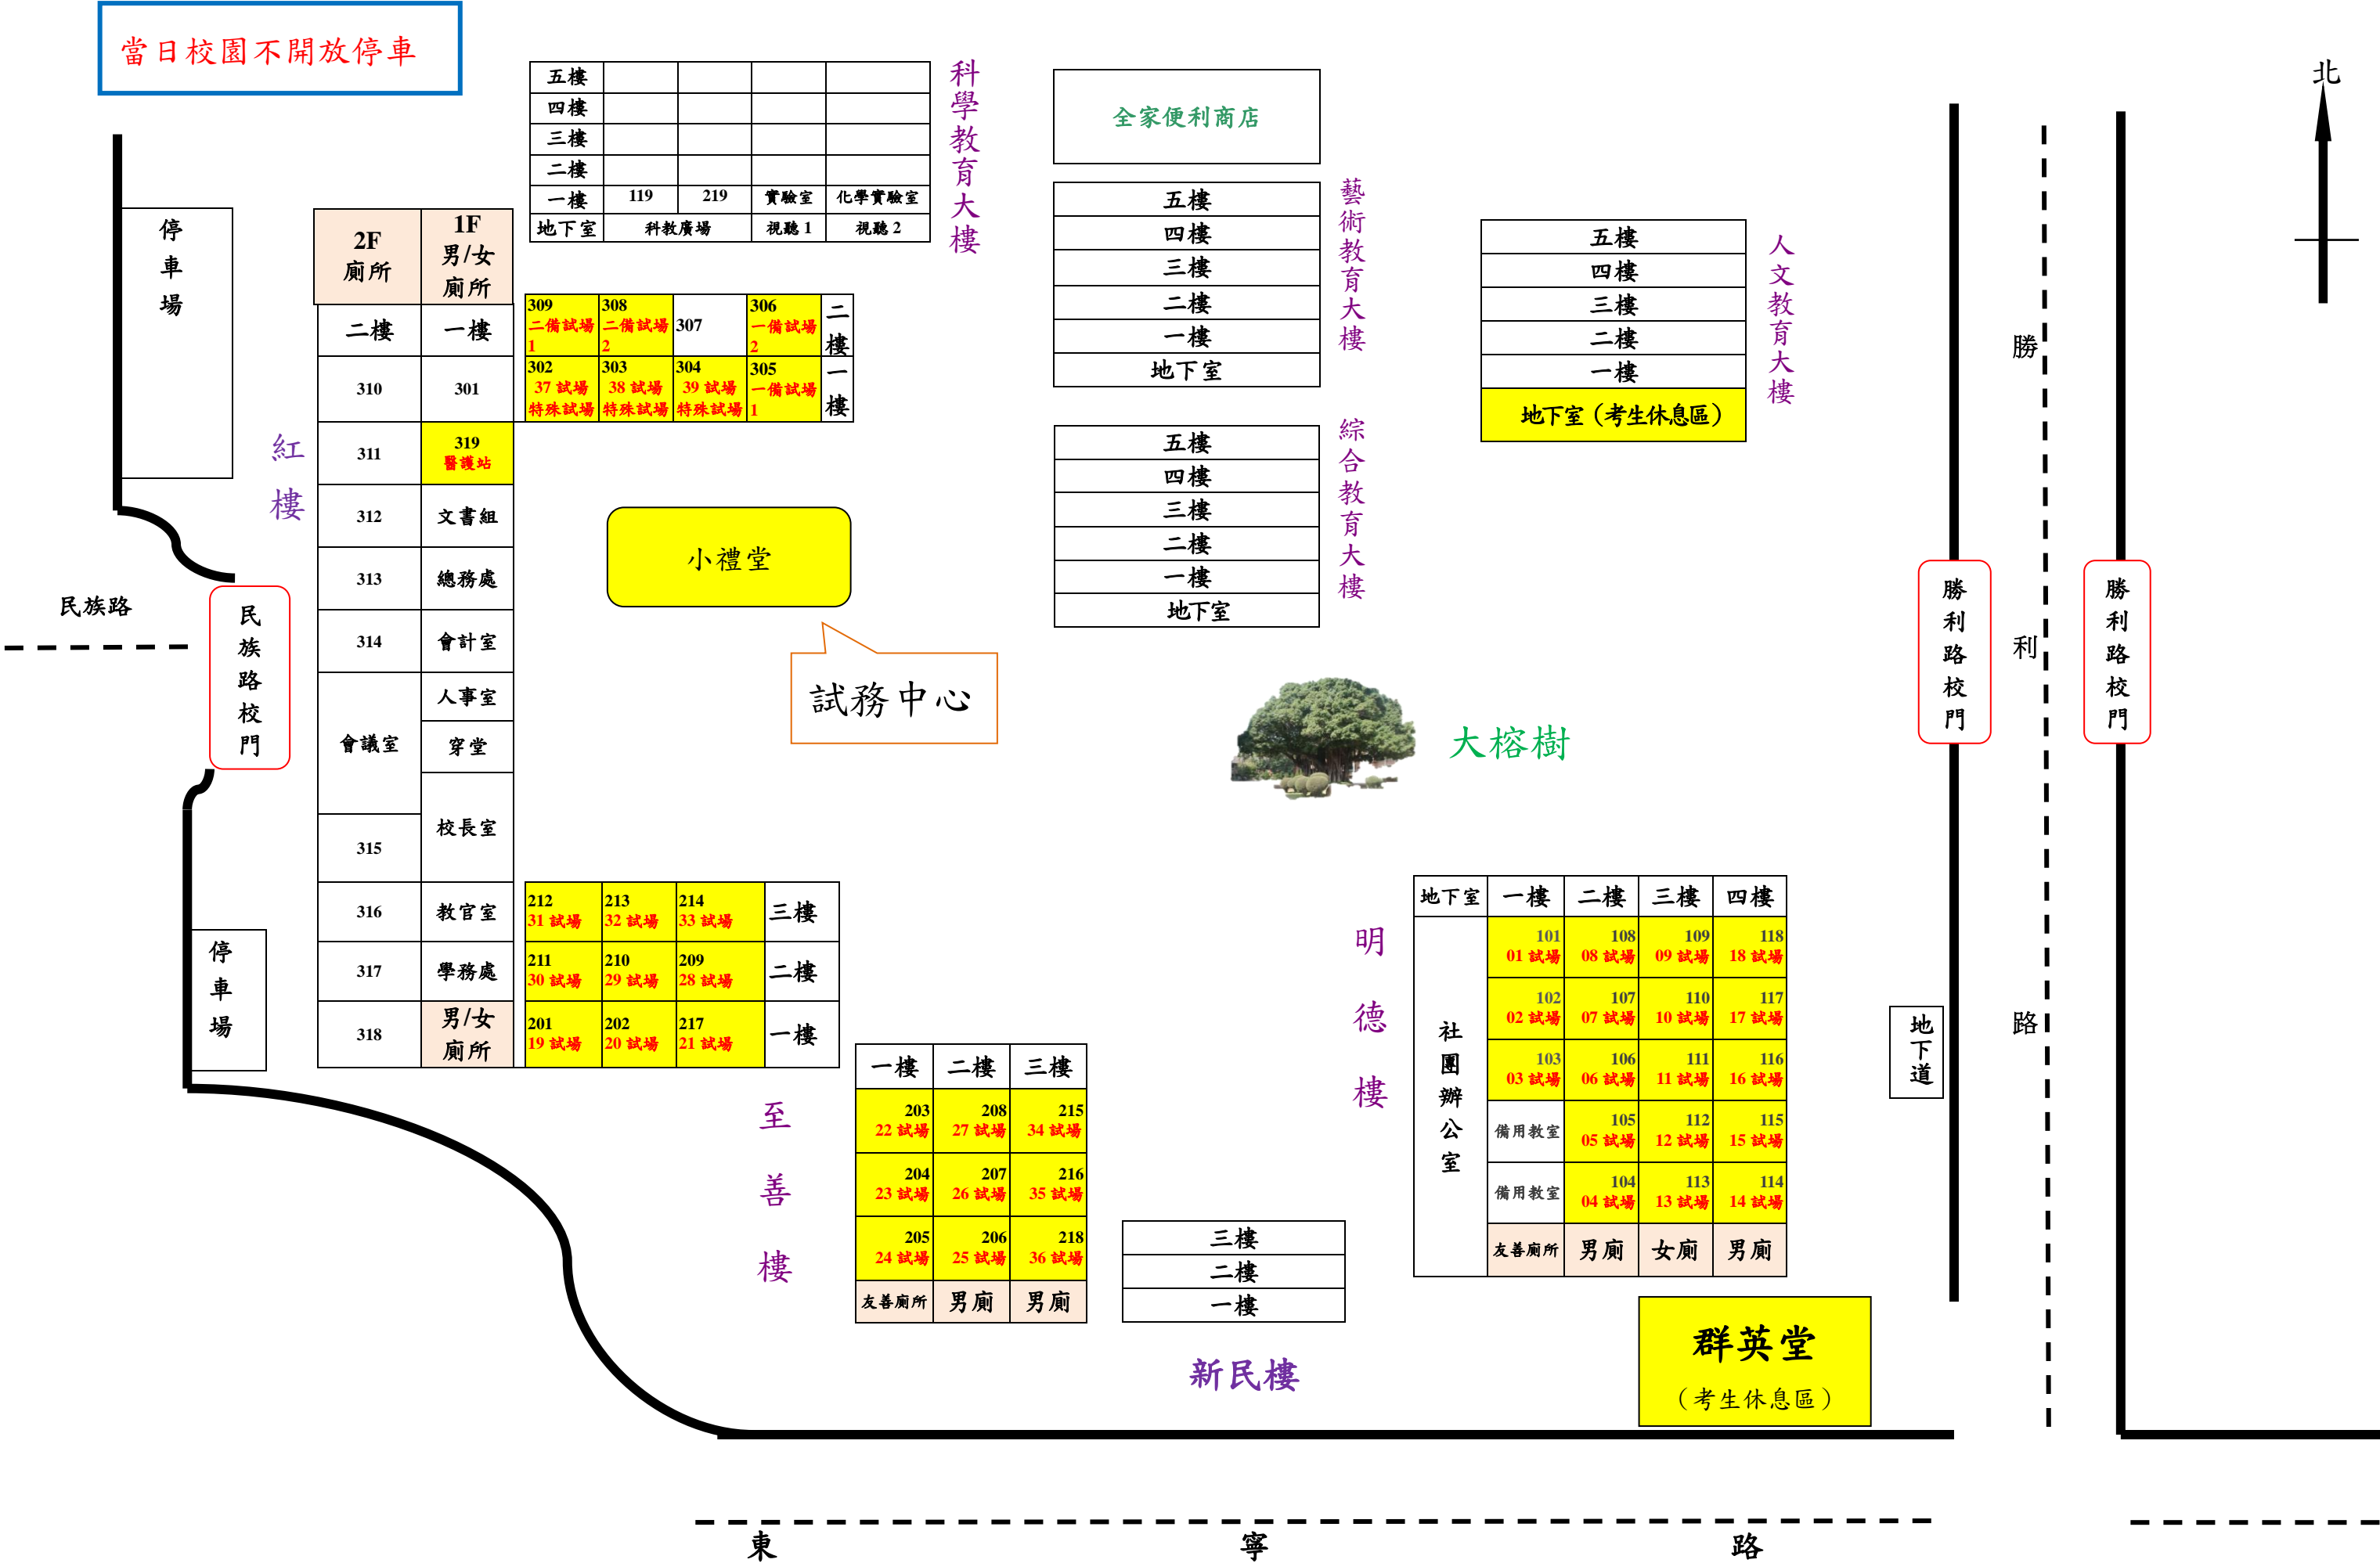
當日校園不開放停車

| 五樓 | | | | |
|---|---|---|---|---|
| 四樓 | | | | |
| 三樓 | | | | |
| 二樓 | | | | |
| 一樓 | 119 | 219 | 實驗室 | 化學實驗室 |
| 地下室 | 科教廣場 | | 視聽 1 | 視聽 2 |

科學教育大樓

全家便利商店

| 五樓 |
|---|
| 四樓 |
| 三樓 |
| 二樓 |
| 一樓 |
| 地下室 |

藝術教育大樓

| 五樓 |
|---|
| 四樓 |
| 三樓 |
| 二樓 |
| 一樓 |
| 地下室 |

綜合教育大樓

| 五樓 |
|---|
| 四樓 |
| 三樓 |
| 二樓 |
| 一樓 |
| 地下室（考生休息區） |

人文教育大樓

北

停車場

| 2F 廁所 | 1F 男/女廁所 |
|---|---|
| 二樓 | 一樓 |
| 310 | 301 |
| 311 | 319 醫護站 |
| 312 | 文書組 |
| 313 | 總務處 |
| 314 | 會計室 |
| 會議室 | 人事室 |
| | 穿堂 |
| 315 | 校長室 |
| 316 | 教官室 |
| 317 | 學務處 |
| 318 | 男/女廁所 |

紅樓

| 309 二備試場 1 | 308 二備試場 2 | 307 | 306 一備試場 2 | 二樓 |
|---|---|---|---|---|
| 302 37 試場 特殊試場 | 303 38 試場 特殊試場 | 304 39 試場 特殊試場 | 305 一備試場 1 | 一樓 |

小禮堂

試務中心

大榕樹

民族路

民族路校門

勝利路校門

勝利路

勝利路校門

停車場

| 212 31 試場 | 213 32 試場 | 214 33 試場 | 三樓 |
|---|---|---|---|
| 211 30 試場 | 210 29 試場 | 209 28 試場 | 二樓 |
| 201 19 試場 | 202 20 試場 | 217 21 試場 | 一樓 |

| 一樓 | 二樓 | 三樓 |
|---|---|---|
| 203 22 試場 | 208 27 試場 | 215 34 試場 |
| 204 23 試場 | 207 26 試場 | 216 35 試場 |
| 205 24 試場 | 206 25 試場 | 218 36 試場 |
| 友善廁所 | 男廁 | 男廁 |

至善樓

| 三樓 |
|---|
| 二樓 |
| 一樓 |

新民樓

明德樓

| 地下室 | 一樓 | 二樓 | 三樓 | 四樓 |
|---|---|---|---|---|
| 社團辦公室 | 101 01 試場 | 108 08 試場 | 109 09 試場 | 118 18 試場 |
| | 102 02 試場 | 107 07 試場 | 110 10 試場 | 117 17 試場 |
| | 103 03 試場 | 106 06 試場 | 111 11 試場 | 116 16 試場 |
| | 備用教室 | 105 05 試場 | 112 12 試場 | 115 15 試場 |
| | 備用教室 | 104 04 試場 | 113 13 試場 | 114 14 試場 |
| | 友善廁所 | 男廁 | 女廁 | 男廁 |

地下道

群英堂
（考生休息區）

東 寧 路